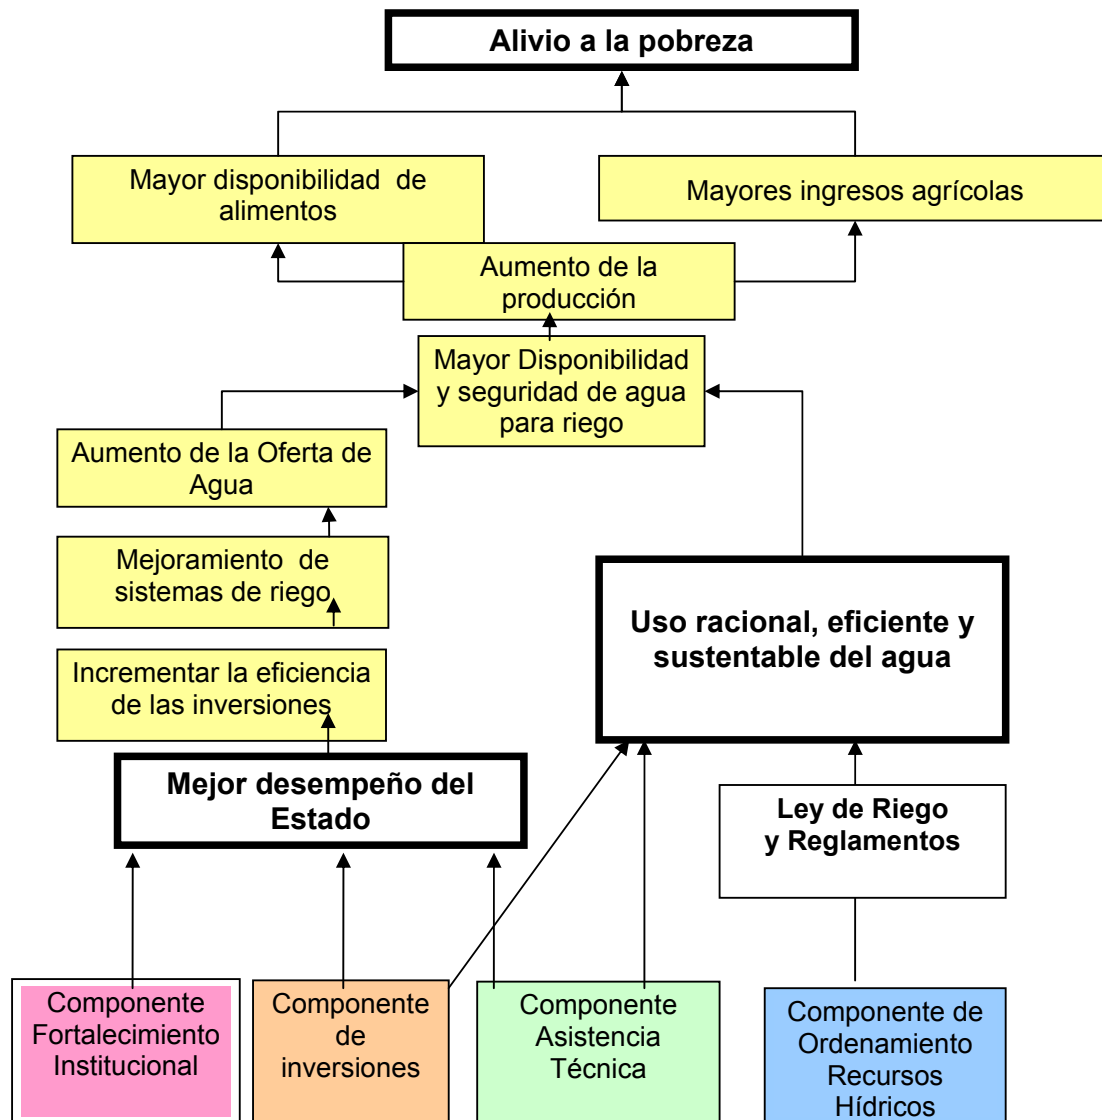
Alivio a la pobreza

Mayor disponibilidad de alimentos

Mayores ingresos agrícolas

Aumento de la producción

Mayor Disponibilidad y seguridad de agua para riego

Aumento de la Oferta de Agua

Mejoramiento de sistemas de riego

Incrementar la eficiencia de las inversiones

Uso racional, eficiente y sustentable del agua

Mejor desempeño del Estado

Ley de Riego y Reglamentos

Componente Fortalecimiento Institucional

Componente de inversiones

Componente Asistencia Técnica

Componente de Ordenamiento Recursos Hídricos